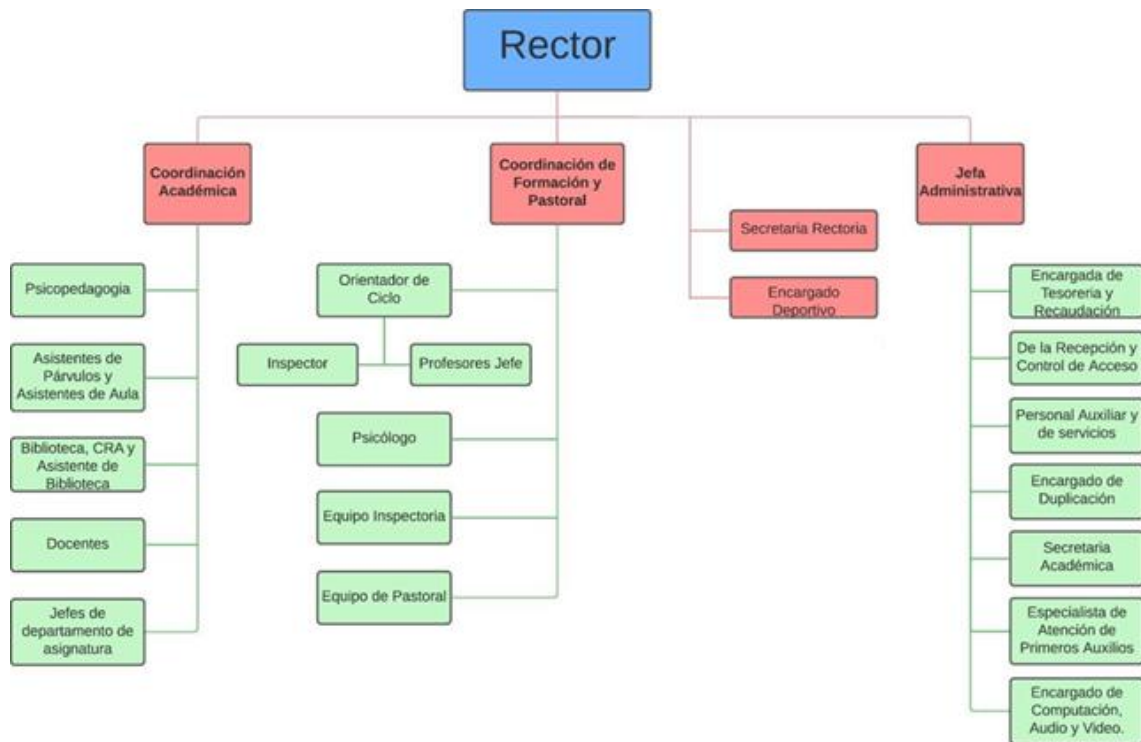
Rector

Coordinación Académica

Psicopedagogia

Asistentes de Párvulos y Asistentes de Aula

Biblioteca, CRA y Asistente de Biblioteca

Docentes

Jefes de departamento de asignatura

Coordinación de Formación y Pastoral

Orientador de Ciclo

Inspector

Profesores Jefe

Psicólogo

Equipo Inspectoria

Equipo de Pastoral

Secretaria Rectoria

Encargado Deportivo

Jefa Administrativa

Encargada de Tesoreria y Recaudación

De la Recepción y Control de Acceso

Personal Auxiliar y de servicios

Encargado de Duplicación

Secretaria Académica

Especialista de Atención de Primeros Auxilios

Encargado de Computación, Audio y Video.